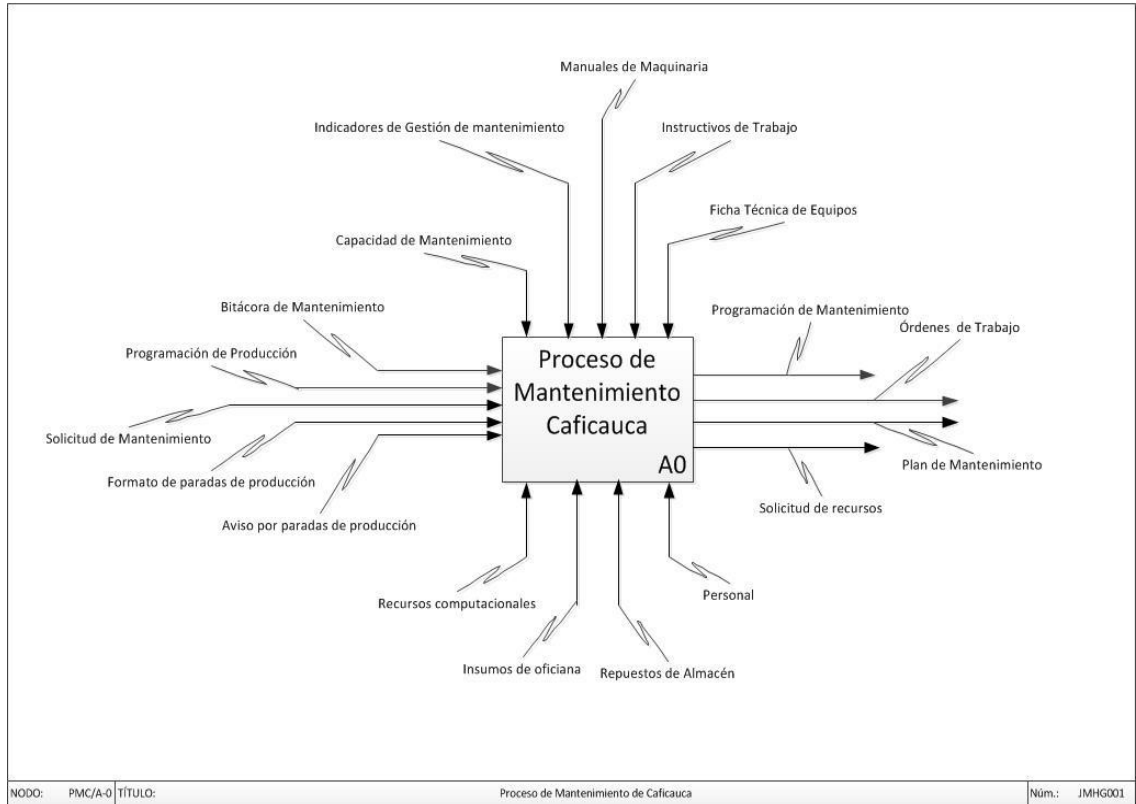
Manuales de Maquinaria

Indicadores de Gestión de mantenimiento

Instructivos de Trabajo

Ficha Técnica de Equipos

Capacidad de Mantenimiento

Bitácora de Mantenimiento

Programación de Mantenimiento

Órdenes de Trabajo

Programación de Producción

Proceso de Mantenimiento Caficauca

A0

Solicitud de Mantenimiento

Formato de paradas de producción

Plan de Mantenimiento

Aviso por paradas de producción

Solicitud de recursos

Recursos computacionales

Personal

Insumos de oficiana

Repuestos de Almacén

| NODO: | PMC/A-0 | TÍTULO: | Proceso de Mantenimiento de Caficauca | Núm.: | JMHG001 |
|---|---|---|---|---|---|